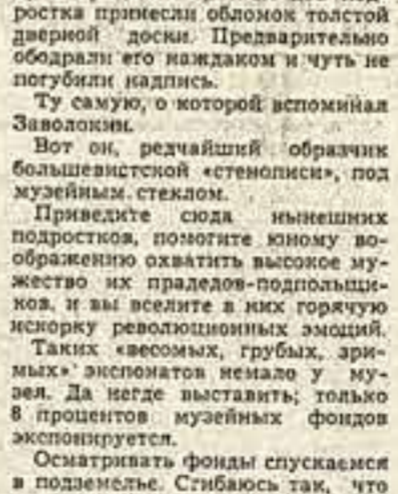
ростка принесли обломок толстой дверной доски. Предварительно ободрали его наждаком и чуть не погубили надпись.

Ту самую, о которой вспоминал Заболоцкий.

Вот он, редчайший образчик большевистской «стенописи», под музейным стеклом.

Приведите сюда нынешних подростков, помогите юному воображению охватить высокое мужество их прадедов-подпольщиков, и вы вселите в них горячую искорку революционных эмоций.

Таких «весомых, грубых, зримых» экспонатов немало у музея. Да негде выставить; только 8 процентов музейных фондов экспонируется.

Осматривать фонды спускаемся в подземелье. Сгибаюсь так, что